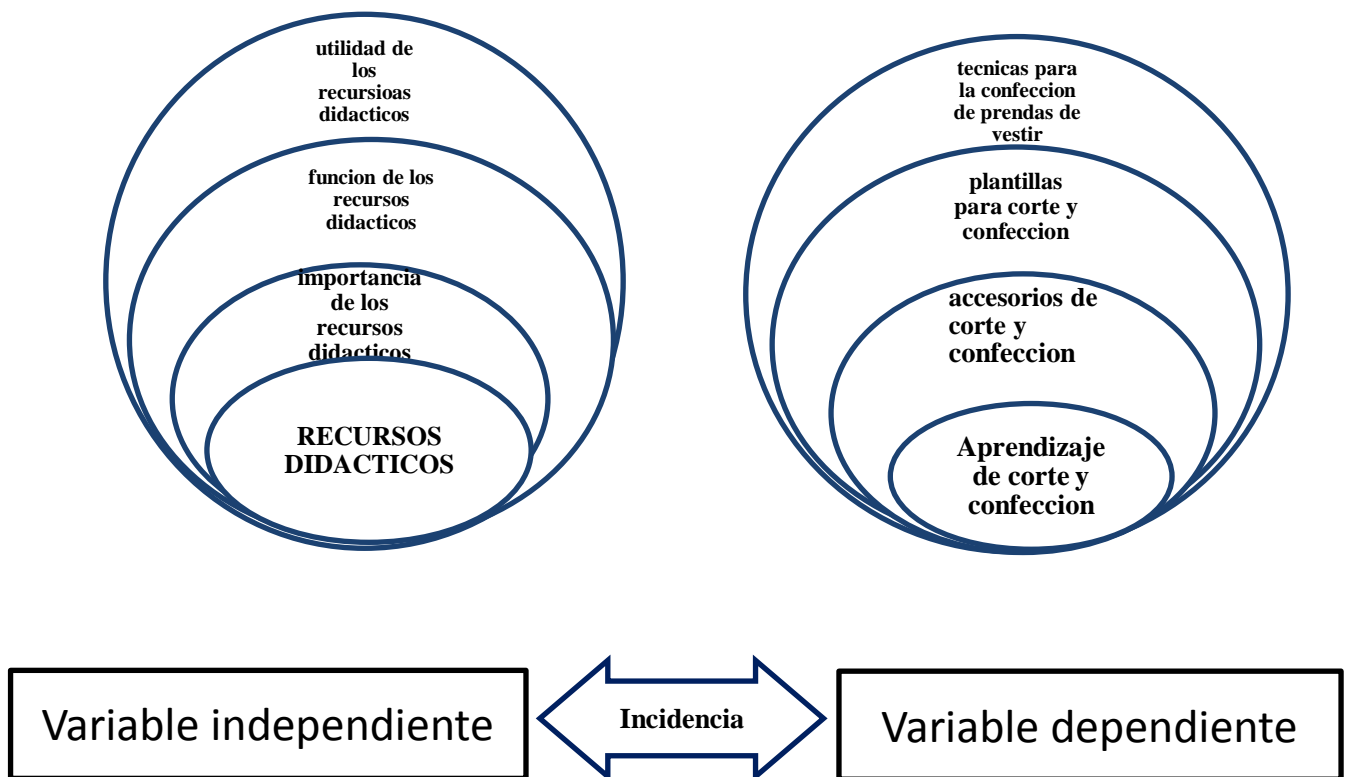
utilidad de los recursioas didacticos

funcion de los recursos didacticos

importancia de los recursos didacticos

RECURSOS DIDACTICOS

tecnicas para la confeccion de prendas de vestir

plantillas para corte y confeccion

accesorios de corte y confeccion

Aprendizaje de corte y confeccion

Variable independiente

Incidencia

Variable dependiente